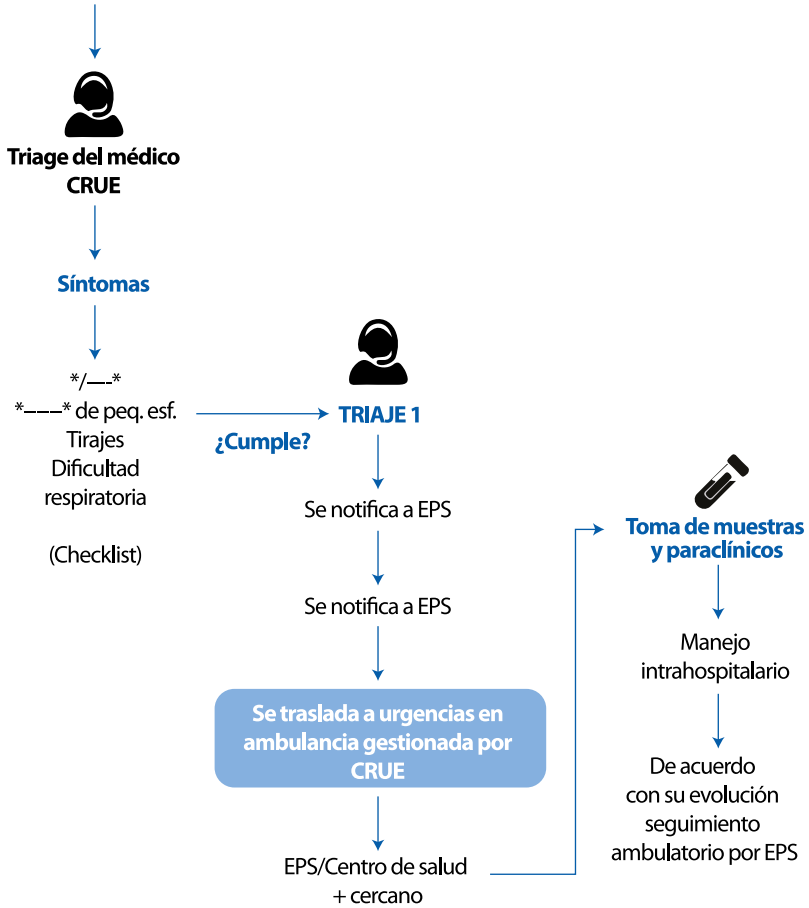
Triage del médico CRUE

Síntomas

*/—-*
*–––* de peq. esf.
Tirajes
Dificultad respiratoria

(Checklist)

¿Cumple?

TRIAJE 1

Se notifica a EPS

Se notifica a EPS

Se traslada a urgencias en ambulancia gestionada por CRUE

EPS/Centro de salud + cercano

Toma de muestras y paraclínicos

Manejo intrahospitalario

De acuerdo con su evolución seguimiento ambulatorio por EPS